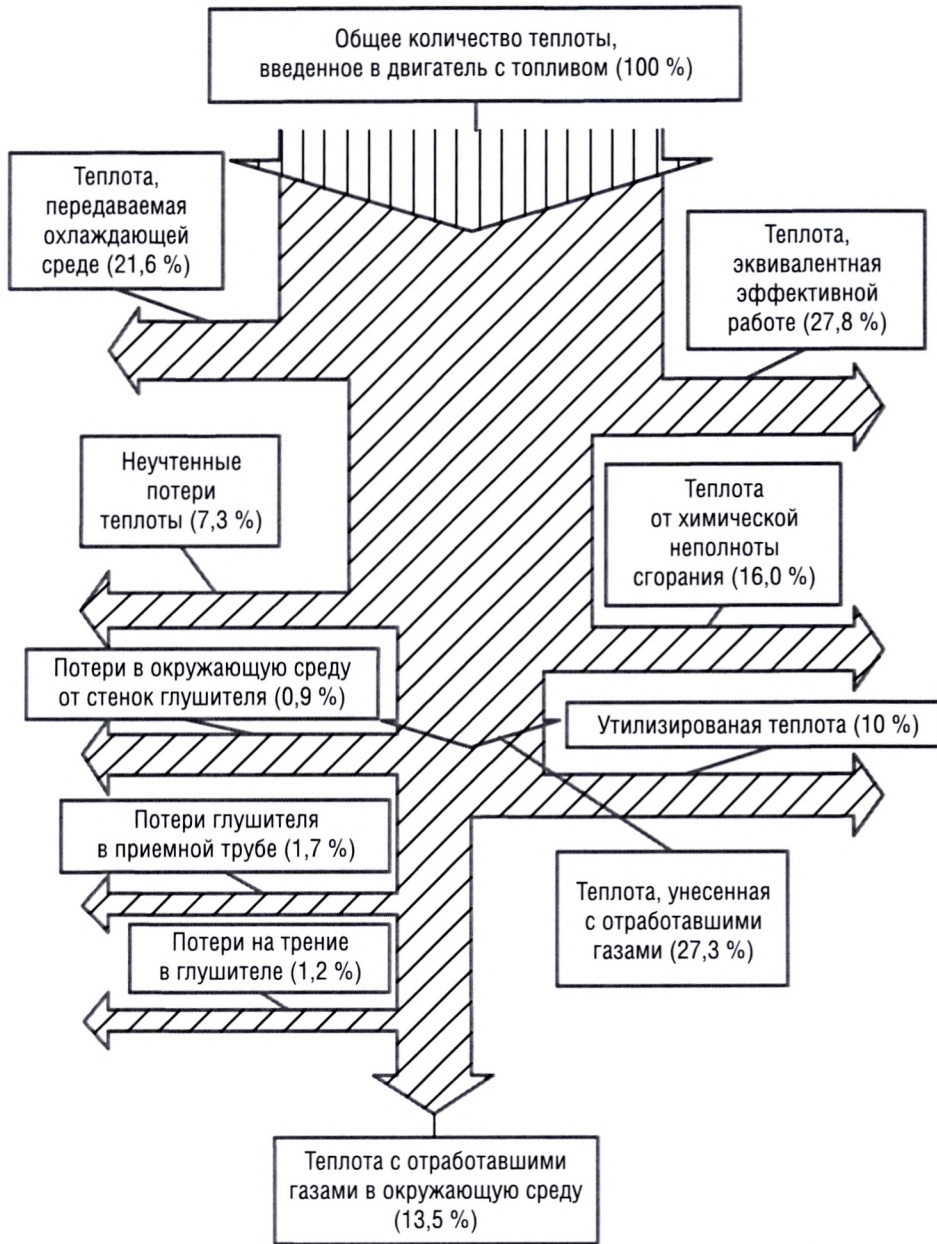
Общее количество теплоты, введенное в двигатель с топливом (100 %)

Теплота, передаваемая охлаждающей среде (21,6 %)

Теплота, эквивалентная эффективной работе (27,8 %)

Неучтенные потери теплоты (7,3 %)

Теплота от химической неполноты сгорания (16,0 %)

Потери в окружающую среду от стенок глушителя (0,9 %)

Утилизированая теплота (10 %)

Потери глушителя в приемной трубе (1,7 %)

Теплота, унесенная с отработавшими газами (27,3 %)

Потери на трение в глушителе (1,2 %)

Теплота с отработавшими газами в окружающую среду (13,5 %)